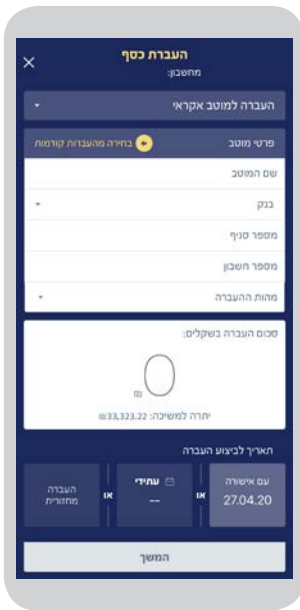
העברת כסף
מחשבון:
×

העברה למוטב אקראי

פרטי מוטב
בחירה מהעברות קודמות

שם המוטב

בנק

מספר סניף

מספר חשבון

מהות ההעברה

סכום העברה בשקלים:

0
₪

יתרה למשיכה: 33,323.22₪

תאריך לביצוע העברה

עם אישורה
27.04.20

או

עתידי
--

או

העברה
מחזורית

המשך